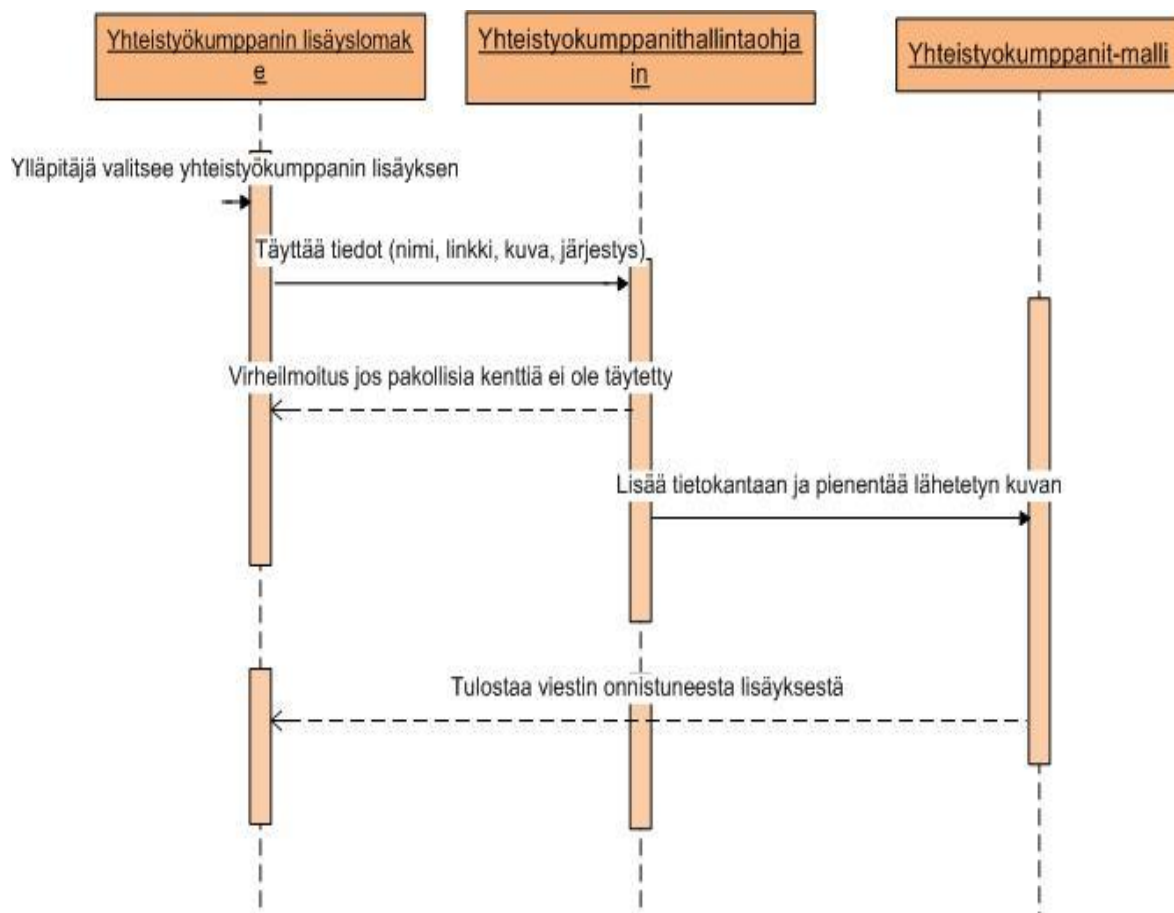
Yhteistyökumppanin lisäyslomake

Yhteistyokumppanithallintaohjain

Yhteistyokumppanit-malli

Ylläpitäjä valitsee yhteistyökumppanin lisäyksen

Täyttää tiedot (nimi, linkki, kuva, järjestys)

Virheilmoitus jos pakollisia kenttiä ei ole täytetty

Lisää tietokantaan ja pienentää lähetetyn kuvan

Tulostaa viestin onnistuneesta lisäyksestä